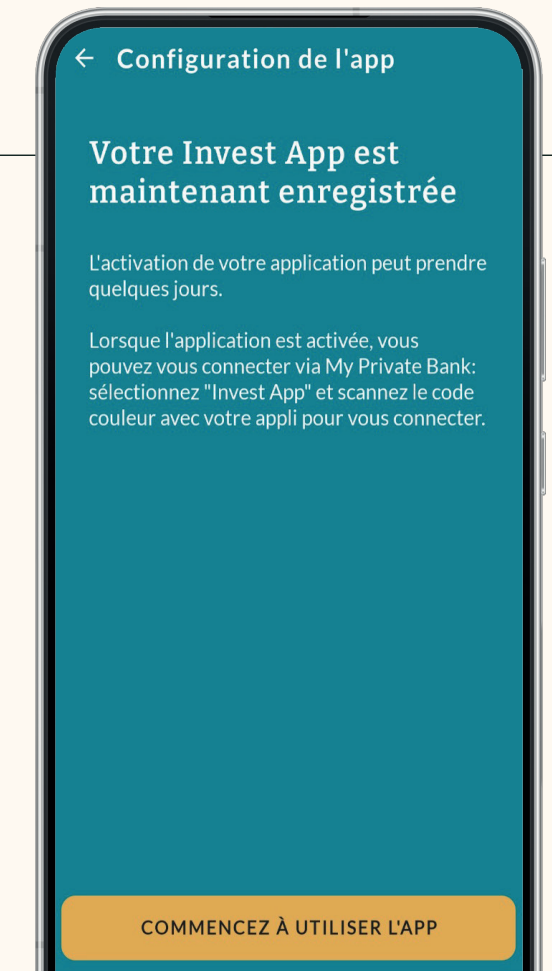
← Configuration de l'app

Votre Invest App est maintenant enregistrée

L'activation de votre application peut prendre quelques jours.

Lorsque l'application est activée, vous pouvez vous connecter via My Private Bank: sélectionnez "Invest App" et scannez le code couleur avec votre appli pour vous connecter.

COMMENCEZ À UTILISER L'APP